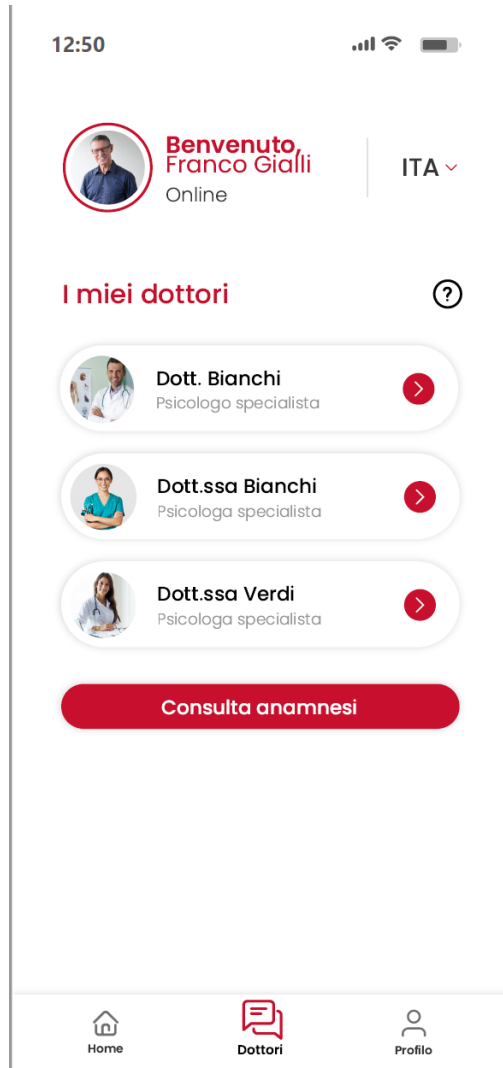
12:50

Benvenuto,
Franco Gialli
Online

ITA

I miei dottori

?

Dott. Bianchi
Psicologo specialista

Dott.ssa Bianchi
Psicologa specialista

Dott.ssa Verdi
Psicologa specialista

Consulta anamnesi

Home
Dottori
Profilo